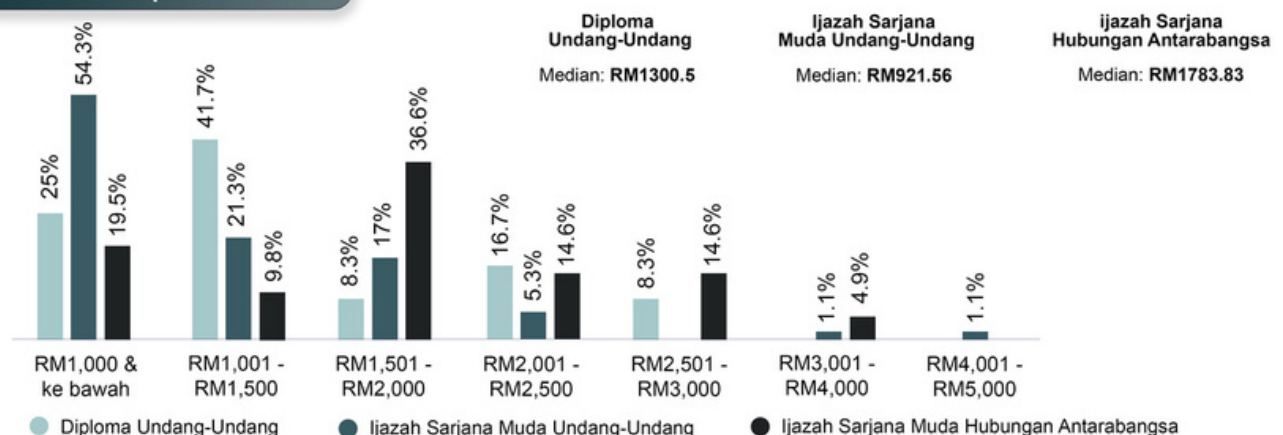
Diploma Undang-Undang
Median: RM1300.5

Ijazah Sarjana Muda Undang-Undang
Median: RM921.56

ijazah Sarjana Hubungan Antarabangsa
Median: RM1783.83

25%
54.3%
19.5%
41.7%
21.3%
9.8%
8.3%
17%
36.6%
16.7%
5.3%
14.6%
8.3%
14.6%
1.1%
4.9%
1.1%

RM1,000 & ke bawah
RM1,001 - RM1,500
RM1,501 - RM2,000
RM2,001 - RM2,500
RM2,501 - RM3,000
RM3,001 - RM4,000
RM4,001 - RM5,000

Diploma Undang-Undang
Ijazah Sarjana Muda Undang-Undang
Ijazah Sarjana Muda Hubungan Antarabangsa